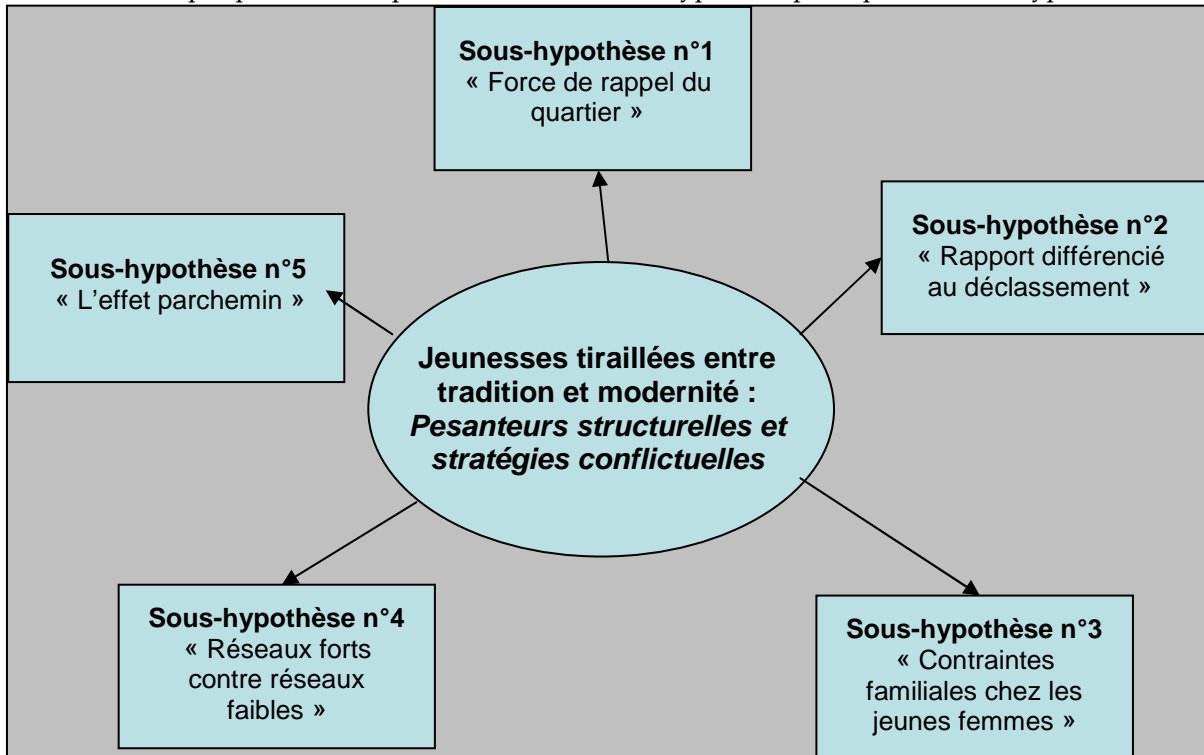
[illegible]

**Sous-hypothèse n°1**
« Force de rappel du quartier »

**Sous-hypothèse n°2**
« Rapport différencié au déclassement »

**Sous-hypothèse n°5**
« L'effet parchemin »

**Jeunesses tiraillées entre tradition et modernité :**
***Pesanteurs structurelles et stratégies conflictuelles***

**Sous-hypothèse n°4**
« Réseaux forts contre réseaux faibles »

**Sous-hypothèse n°3**
« Contraintes familiales chez les jeunes femmes »